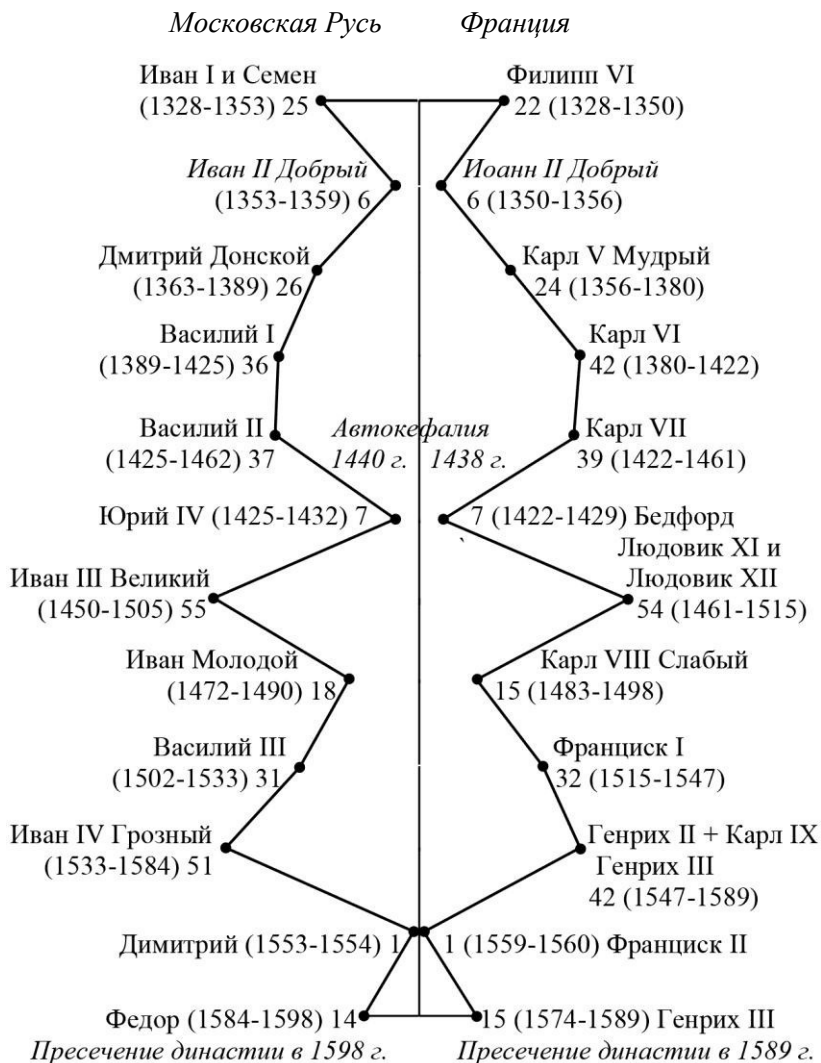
*Московская Русь* *Франция*

Иван I и Семен (1328-1353) 25

Филипп VI 22 (1328-1350)

*Иван II Добрый* (1353-1359) 6

*Иоанн II Добрый* 6 (1350-1356)

Дмитрий Донской (1363-1389) 26

Карл V Мудрый 24 (1356-1380)

Василий I (1389-1425) 36

Карл VI 42 (1380-1422)

Василий II (1425-1462) 37

*Автокефалия* *1440 г.* *1438 г.*

Карл VII 39 (1422-1461)

Юрий IV (1425-1432) 7

7 (1422-1429) Бедфорд

Людовик XI и Людовик XII 54 (1461-1515)

Иван III Великий (1450-1505) 55

Иван Молодой (1472-1490) 18

Карл VIII Слабый 15 (1483-1498)

Василий III (1502-1533) 31

Франциск I 32 (1515-1547)

Иван IV Грозный (1533-1584) 51

Генрих II + Карл IX Генрих III 42 (1547-1589)

Димитрий (1553-1554) 1

1 (1559-1560) Франциск II

Федор (1584-1598) 14

15 (1574-1589) Генрих III

*Пресечение династии в 1598 г.* *Пресечение династии в 1589 г.*